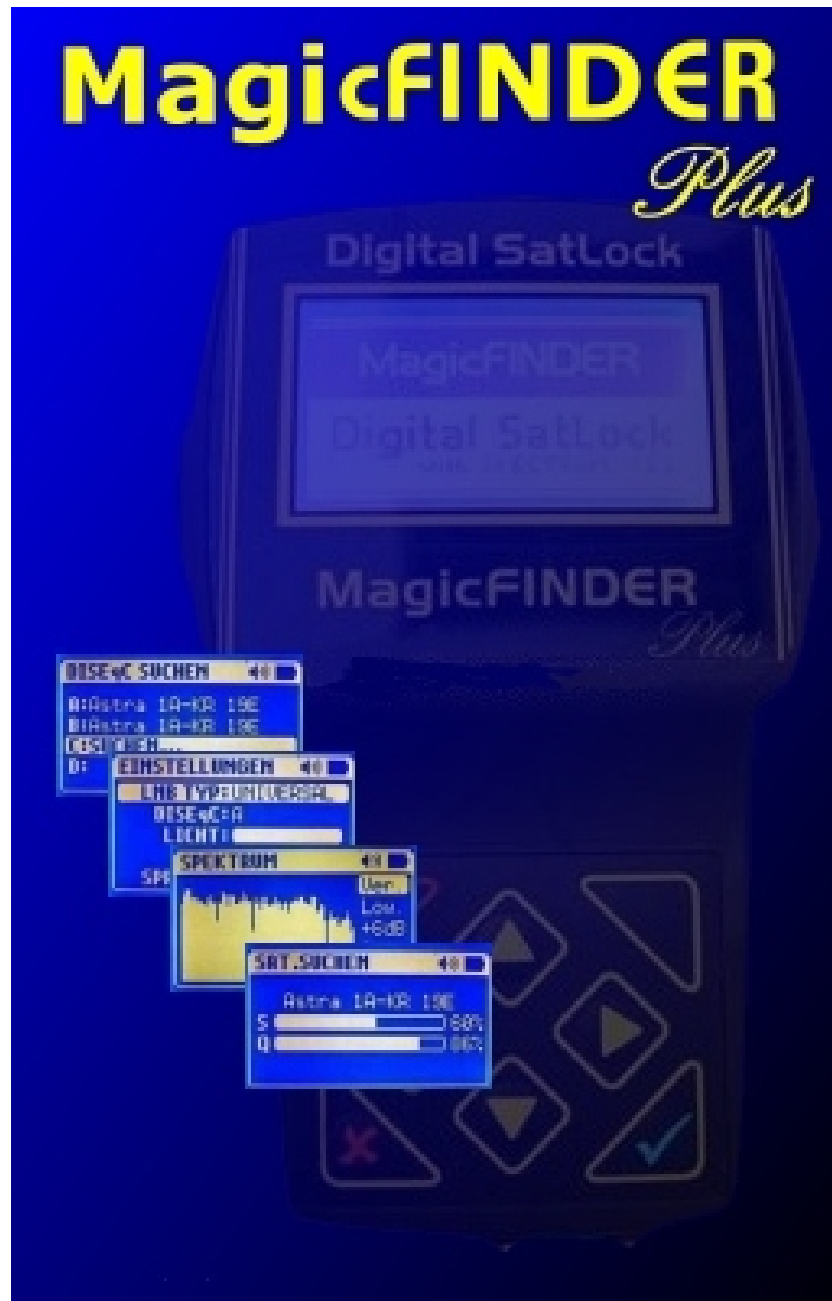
MagicFINDER
Plus

Digital SatLock

MagicFINDER
Digital SatLock
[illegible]

MagicFINDER
Plus

DISEqC SUCHEN
A:Astra 1A-KR 19E
B:Astra 1A-KR 19E
C:SUCHEN...
D:

EINSTELLUNGEN
LNB TYP:UNIVERSAL
DISEqC:A
LICHT:
SP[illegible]

SPEKTRUM
Ver.
Low.
+6dB

SAT.SUCHEN
Astra 1A-KR 19E
S 60%
Q 86%